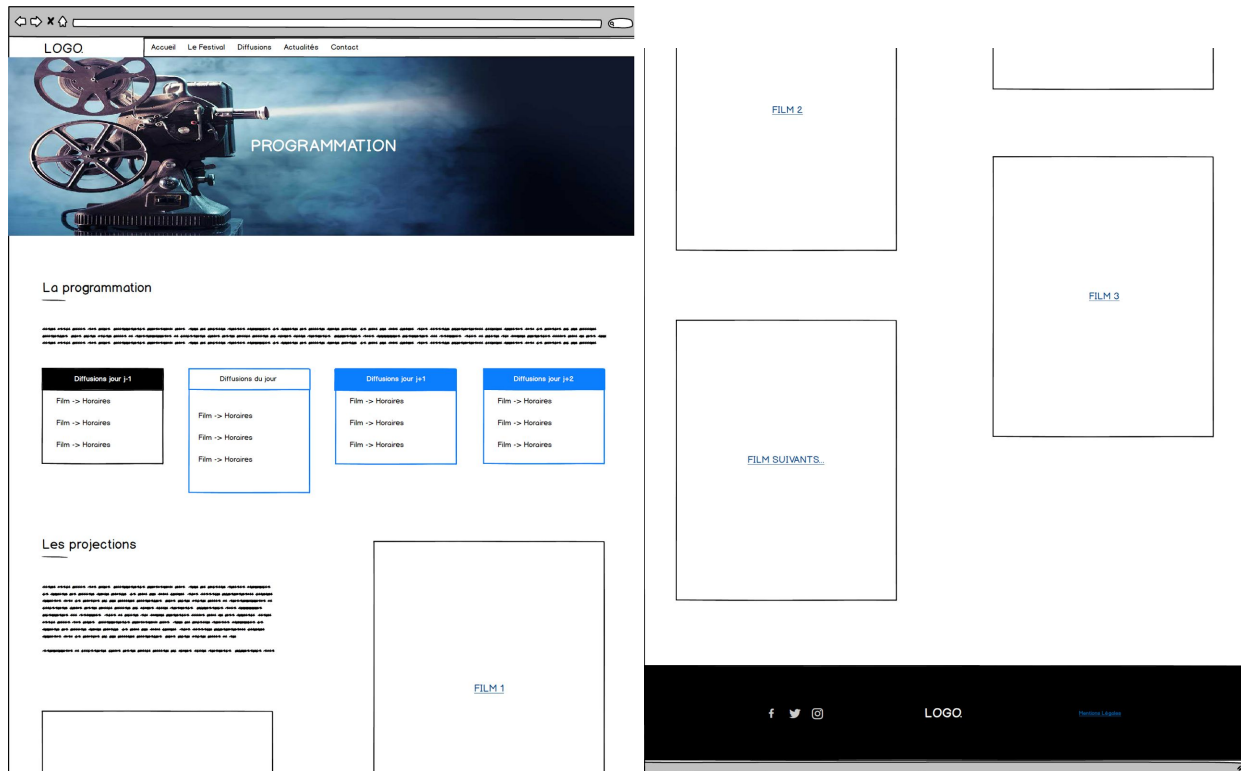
LOGO.

Accueil Le Festival Diffusions Actualités Contact

PROGRAMMATION

La programmation

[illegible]

Diffusions jour j-1
Film -> Horaires
Film -> Horaires
Film -> Horaires

Diffusions du jour
Film -> Horaires
Film -> Horaires
Film -> Horaires

Diffusions jour j+1
Film -> Horaires
Film -> Horaires
Film -> Horaires

Diffusions jour j+2
Film -> Horaires
Film -> Horaires
Film -> Horaires

Les projections

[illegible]

FILM 1

FILM 2

FILM 3

FILM SUIVANTS..

LOGO.

Mentions Légales